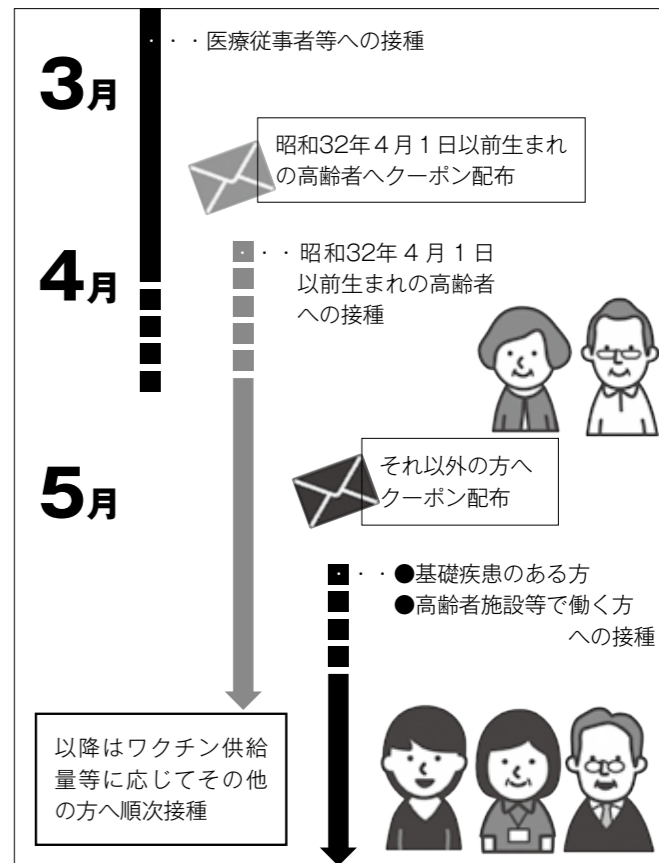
3月

・・・医療従事者等への接種

昭和32年4月1日以前生まれの高齢者へクーポン配布

4月

・・昭和32年４月１日以前生まれの高齢者への接種

5月

それ以外の方へクーポン配布

・・●基礎疾患のある方
●高齢者施設等で働く方
への接種

以降はワクチン供給量等に応じてその他の方へ順次接種